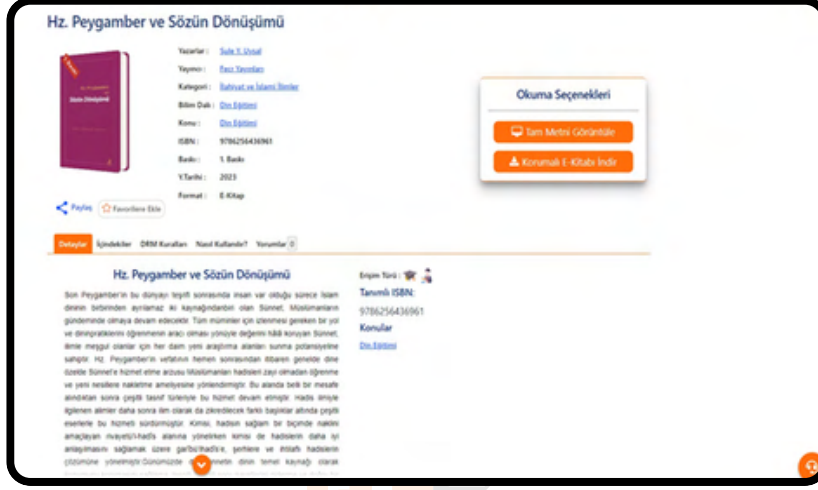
Hz. Peygamber ve Sözün Dönüşümü

Yazarlar : Şule Y. Uysal
Yayıncı : Fecr Yayınları
Kategori : İlahiyat ve İslami İlimler
Bilim Dalı : Din Eğitimi
Konu : Din Eğitimi
ISBN : 9786256436961
Baskı : 1. Baskı
Y.Tarihi : 2023
Format : E-Kitap

Paylaş
Favorilere Ekle

Okuma Seçenekleri
Tam Metni Görüntüle
Korumalı E-Kitabı İndir

Detaylar | İçindekiler | DRM Kuralları | Nasıl Kullanılır? | Yorumlar 0

Hz. Peygamber ve Sözün Dönüşümü

Son Peygamber'in bu dünyayı teşrifi sonrasında insan var olduğu sürece İslam dininin birbirinden ayrılamaz iki kaynağındanbiri olan Sünnet, Müslümanların gündeminde olmaya devam edecektir. Tüm müminler için izlenmesi gereken bir yol ve dinin pratiklerini öğrenmenin aracı olması yönüyle değerini hâlâ koruyan Sünnet, ilimle meşgul olanlar için her daim yeni araştırma alanları sunma potansiyeline sahiptir. Hz. Peygamber'in vefatının hemen sonrasından itibaren genelde dine özelde Sünnet'e hizmet etme arzusu Müslümanları hadisleri zayi olmadan öğrenme ve yeni nesillere nakletme amelliyesine yönlendirmiştir. Bu alanda belli bir mesafe alındıktan sonra çeşitli tasnif türleriyle bu hizmet devam etmiştir. Hadis ilmiyle ilgilenen alimler daha sonra ilim olarak da zikredilecek farklı başlıklar altında çeşitli eserlerle bu hizmeti sürdürmüştür. Kimisi, hadisin sağlam bir biçimde naklini amaçlayan rivayetü'l-hadîs alanına yönelirken kimisi de hadislerin daha iyi anlaşılmasını sağlamak üzere garîbu'l-hadîs'e, şerhlere ve ihtilafı hadislerin çözümüne yönelmiştir.Günümüzde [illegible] dinin temel kaynağı olarak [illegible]

Erişim Türü :
Tanımlı ISBN:
9786256436961
Konular
Din Eğitimi